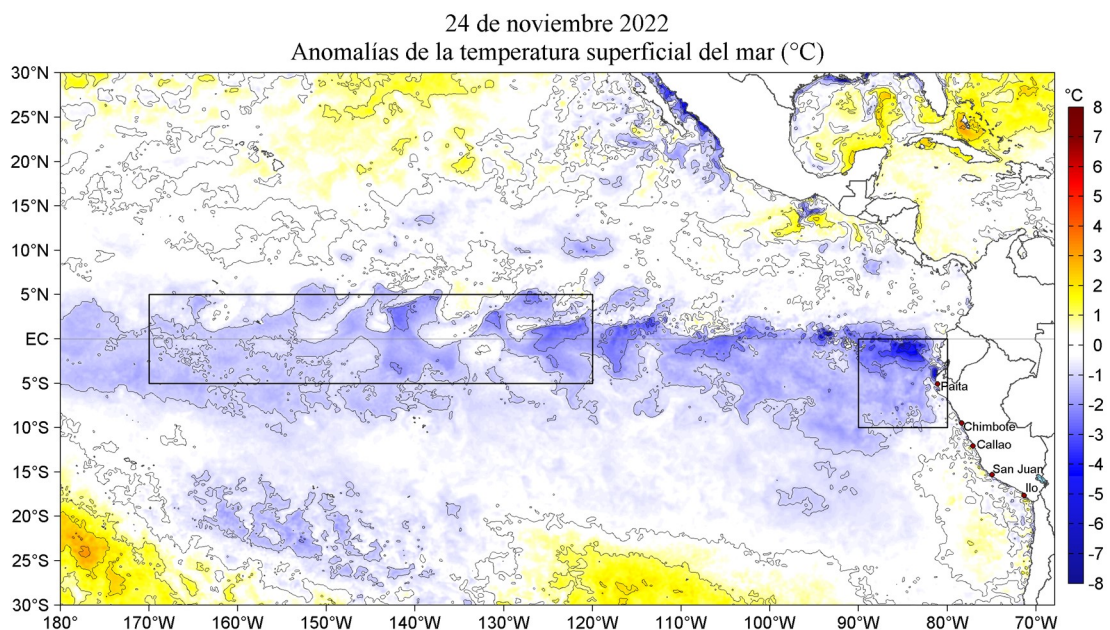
24 de noviembre 2022
Anomalías de la temperatura superficial del mar (°C)

30°N
25°N
20°N
15°N
10°N
5°N
EC
5°S
10°S
15°S
20°S
25°S
30°S

180°
170°W
160°W
150°W
140°W
130°W
120°W
110°W
100°W
90°W
80°W
70°W

Paita
Chimbote
Callao
San Juan
Ilo

°C
8
7
6
5
4
3
2
1
0
-1
-2
-3
-4
-5
-6
-7
-8